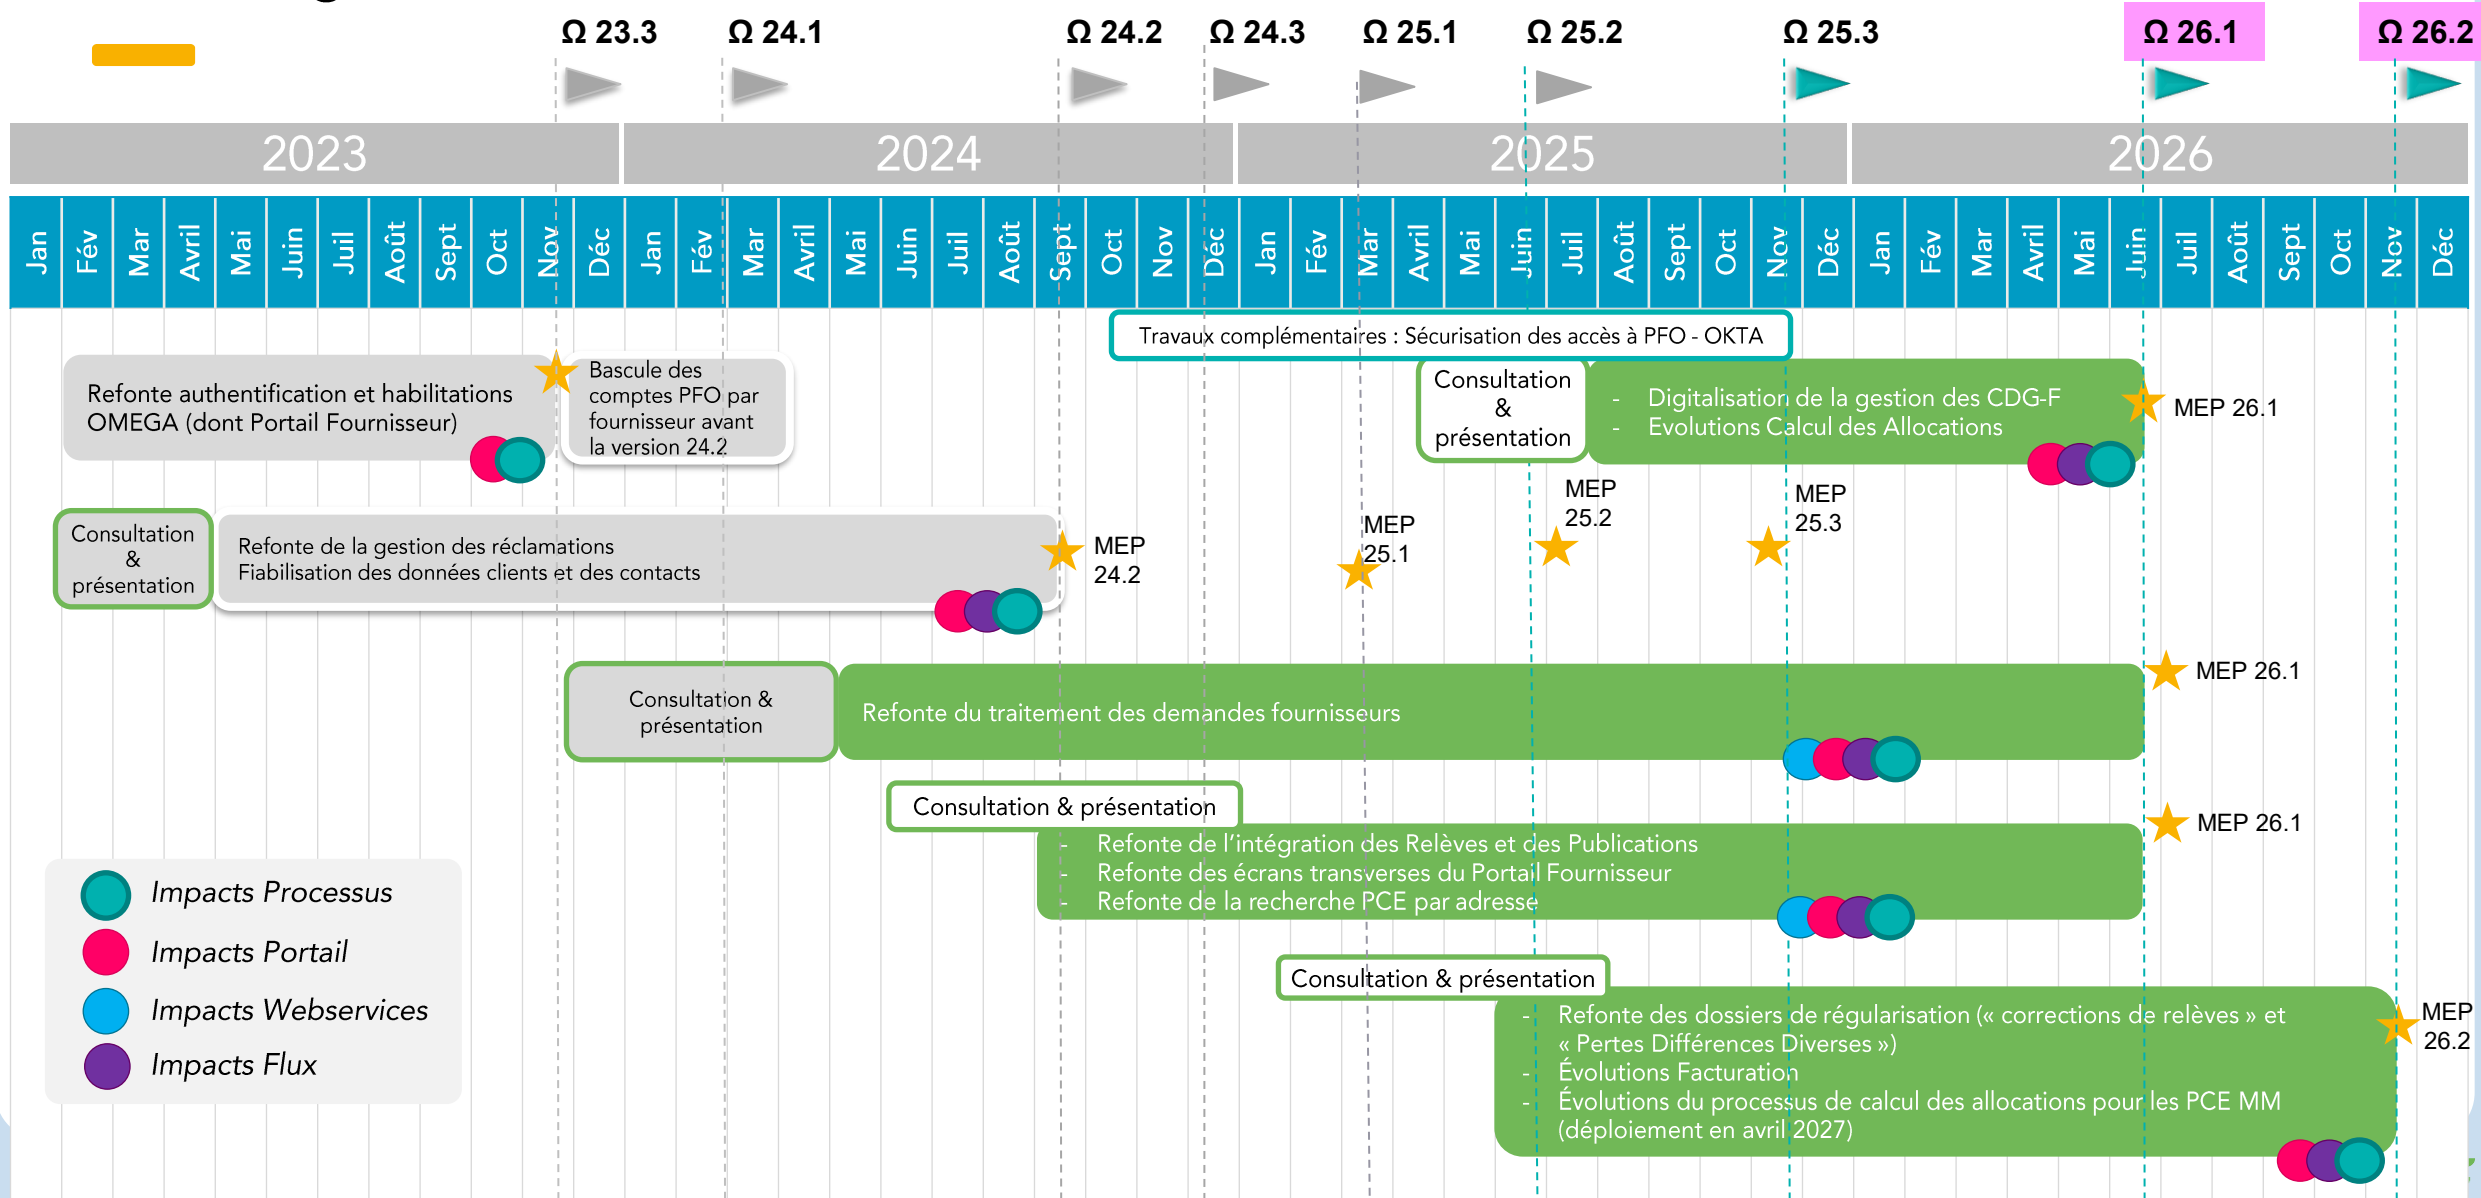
Ω 23.3 Ω 24.1 Ω 24.2 Ω 24.3 Ω 25.1 Ω 25.2 Ω 25.3 Ω 26.1 Ω 26.2

2023 2024 2025 2026

Jan Fév Mar Avril Mai Juin Juil Août Sept Oct Nov Déc Jan Fév Mar Avril Mai Juin Juil Août Sept Oct Nov Déc Jan Fév Mar Avril Mai Juin Juil Août Sept Oct Nov Déc Jan Fév Mar Avril Mai Juin Juil Août Sept Oct Nov Déc

Travaux complémentaires : Sécurisation des accès à PFO - OKTA

Refonte authentification et habilitations OMEGA (dont Portail Fournisseur)

Bascule des comptes PFO par fournisseur avant la version 24.2

Consultation & présentation

- Digitalisation de la gestion des CDG-F
- Evolutions Calcul des Allocations

MEP 26.1

Consultation & présentation

Refonte de la gestion des réclamations
Fiabilisation des données clients et des contacts

MEP 24.2

MEP 25.1

MEP 25.2

MEP 25.3

Consultation & présentation

Refonte du traitement des demandes fournisseurs

MEP 26.1

Consultation & présentation

- Refonte de l'intégration des Relèves et des Publications
- Refonte des écrans transverses du Portail Fournisseur
- Refonte de la recherche PCE par adresse

MEP 26.1

Consultation & présentation

- Refonte des dossiers de régularisation (« corrections de relèves » et « Pertes Différences Diverses »)
- Évolutions Facturation
- Évolutions du processus de calcul des allocations pour les PCE MM (déploiement en avril 2027)

MEP 26.2

Impacts Processus
Impacts Portail
Impacts Webservices
Impacts Flux